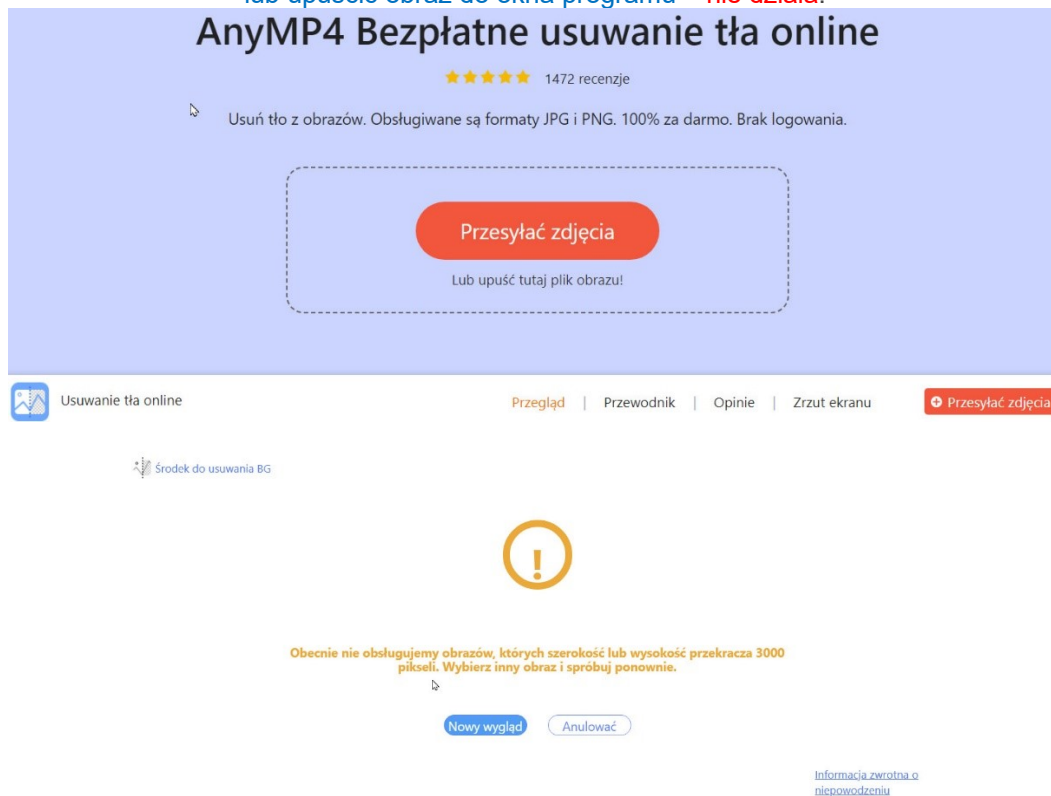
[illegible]

AnyMP4 Bezpłatne usuwanie tła online

★★★★★ 1472 recenzje

Usuń tło z obrazów. Obsługiwane są formaty JPG i PNG. 100% za darmo. Brak logowania.

Przesyłać zdjęcia

Lub upuść tutaj plik obrazu!

Usuwanie tła online

Przegląd | Przewodnik | Opinie | Zrzut ekranu

Przesyłać zdjęcia

Środek do usuwania BG

!

Obecnie nie obsługujemy obrazów, których szerokość lub wysokość przekracza 3000 pikseli. Wybierz inny obraz i spróbuj ponownie.

Nowy wygląd

Anulować

Informacja zwrotna o niepowodzeniu